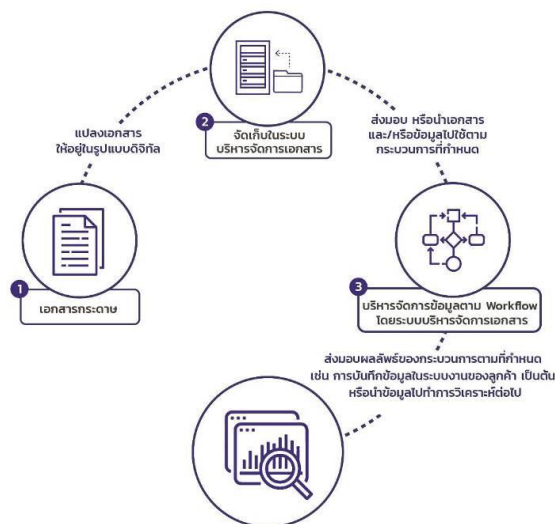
2
จัดเก็บในระบบ
บริหารจัดการเอกสาร

แปลงเอกสาร
ให้อยู่ในรูปแบบดิจิทัล

ส่งมอบ หรือนำเอกสาร
และ/หรือข้อมูลไปใช้ตาม
กระบวนการที่กำหนด

1
เอกสารกระดาษ

3
บริหารจัดการข้อมูลตาม Workflow
โดยระบบบริหารจัดการเอกสาร

ส่งมอบผลลัพธ์ของกระบวนการตามที่กำหนด
เช่น การบันทึกข้อมูลในระบบงานของลูกค้า เป็นต้น
หรือนำข้อมูลไปทำการวิเคราะห์ต่อไป